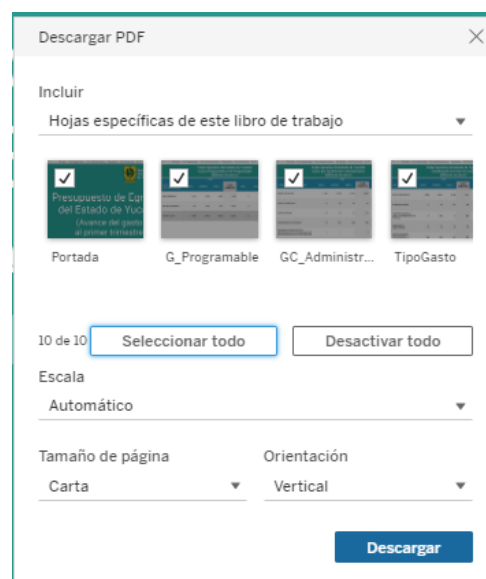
Descargar PDF

Incluir

Hojas específicas de este libro de trabajo

Presupuesto de Egr del Estado de Yuc (Avance del gasto al primer trimestre

Portada

G_Programable

GC_Administr...

TipoGasto

10 de 10

Seleccionar todo

Desactivar todo

Escala

Automático

Tamaño de página

Carta

Orientación

Vertical

Descargar